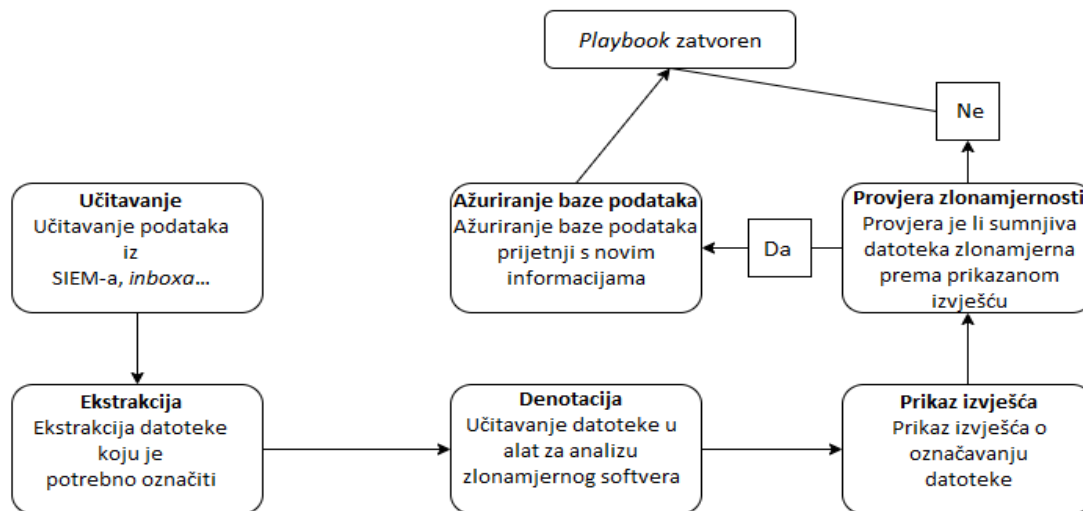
Playbook zatvoren

Ne

Učitavanje
Učitavanje podataka iz SIEM-a, inboxa...

Ažuriranje baze podataka
Ažuriranje baze podataka prijetnji s novim informacijama

Da

Provjera zlonamjernosti
Provjera je li sumnjiva datoteka zlonamjerna prema prikazanom izvješću

Ekstrakcija
Ekstrakcija datoteke koju je potrebno označiti

Denotacija
Učitavanje datoteke u alat za analizu zlonamjernog softvera

Prikaz izvješća
Prikaz izvješća o označavanju datoteke